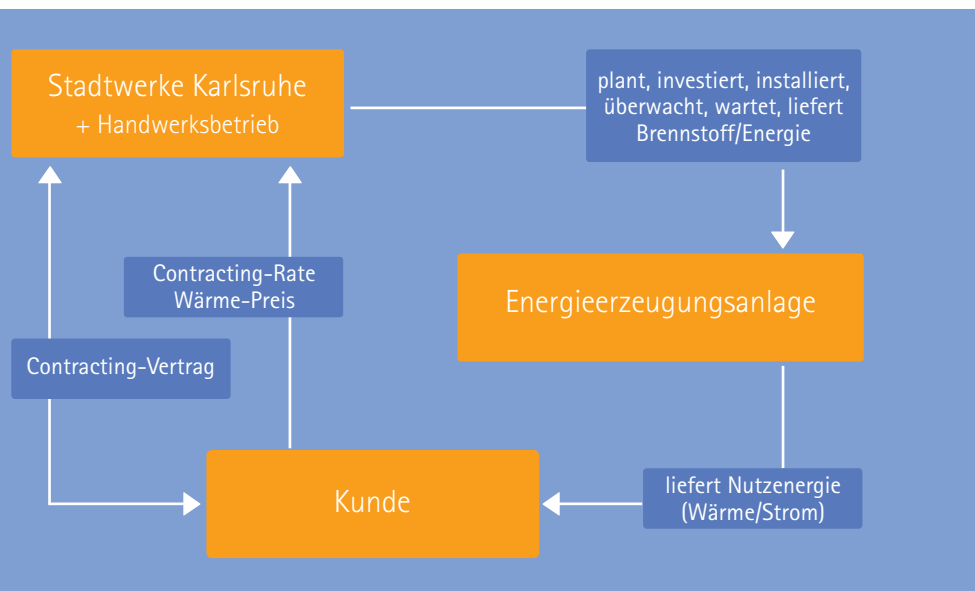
Stadtwerke Karlsruhe
+ Handwerksbetrieb

plant, investiert, installiert, überwacht, wartet, liefert Brennstoff/Energie

Energieerzeugungsanlage

Contracting-Rate
Wärme-Preis

Contracting-Vertrag

Kunde

liefert Nutzenergie
(Wärme/Strom)